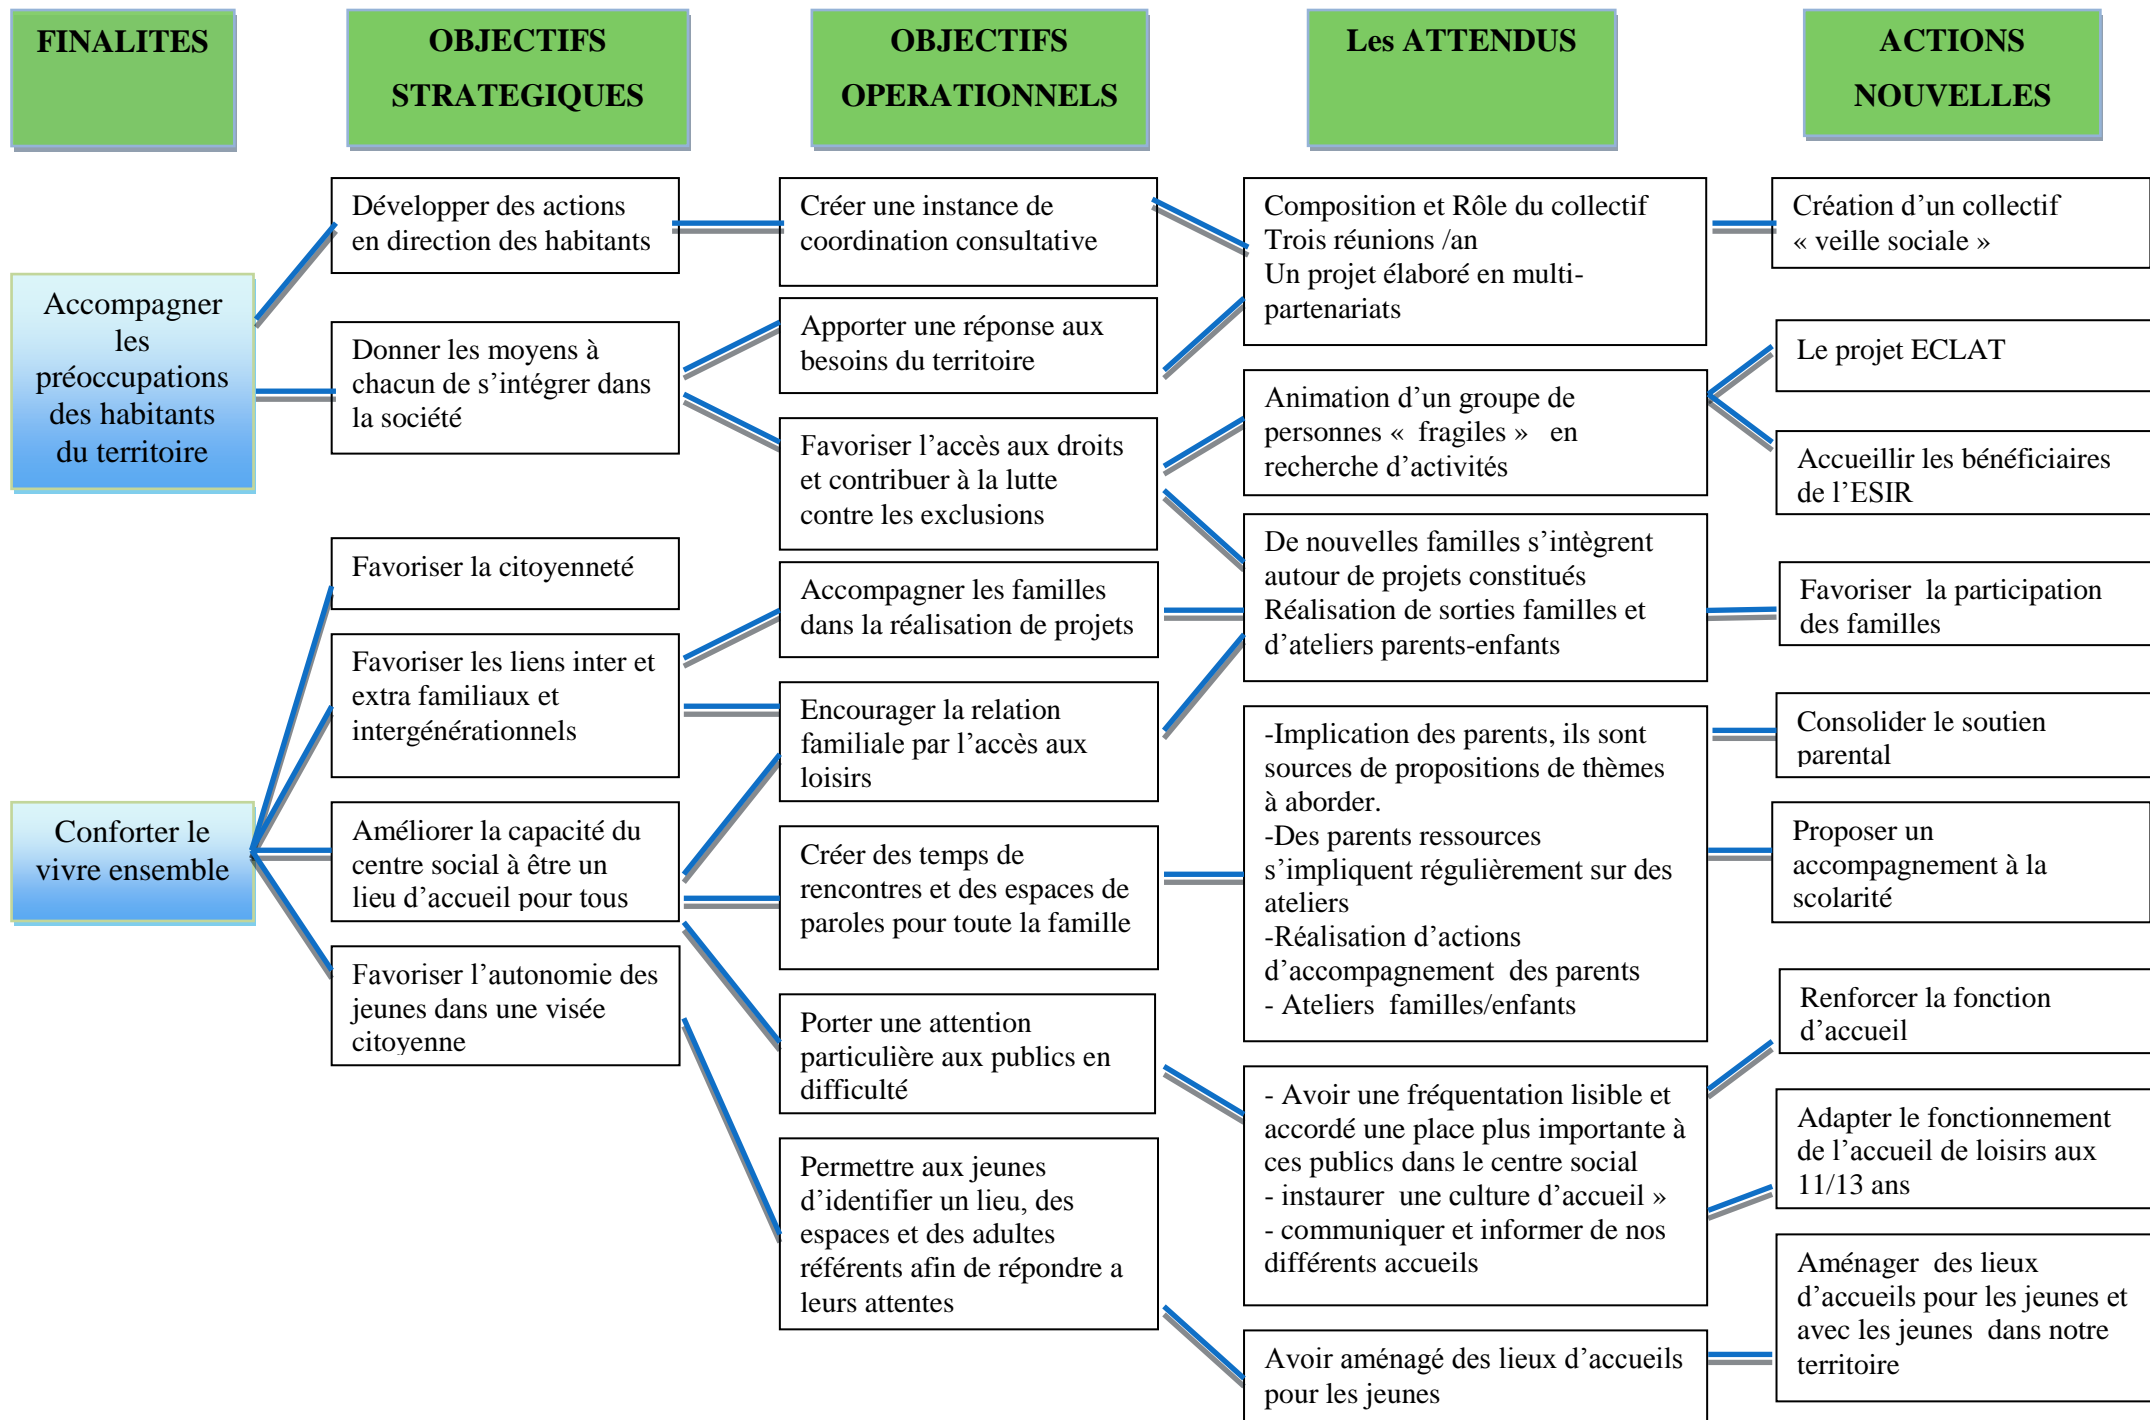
FINALITES

OBJECTIFS STRATEGIQUES

OBJECTIFS OPERATIONNELS

Les ATTENDUS

ACTIONS NOUVELLES

Accompagner les préoccupations des habitants du territoire

Conforter le vivre ensemble

Développer des actions en direction des habitants

Donner les moyens à chacun de s'intégrer dans la société

Favoriser la citoyenneté

Favoriser les liens inter et extra familiaux et intergénérationnels

Améliorer la capacité du centre social à être un lieu d'accueil pour tous

Favoriser l'autonomie des jeunes dans une visée citoyenne

Créer une instance de coordination consultative

Apporter une réponse aux besoins du territoire

Favoriser l'accès aux droits et contribuer à la lutte contre les exclusions

Accompagner les familles dans la réalisation de projets

Encourager la relation familiale par l'accès aux loisirs

Créer des temps de rencontres et des espaces de paroles pour toute la famille

Porter une attention particulière aux publics en difficulté

Permettre aux jeunes d'identifier un lieu, des espaces et des adultes référents afin de répondre a leurs attentes

Composition et Rôle du collectif
Trois réunions /an
Un projet élaboré en multi-partenariats

Animation d'un groupe de personnes « fragiles » en recherche d'activités

De nouvelles familles s'intègrent autour de projets constitués
Réalisation de sorties familles et d'ateliers parents-enfants

-Implication des parents, ils sont sources de propositions de thèmes à aborder.
-Des parents ressources s'impliquent régulièrement sur des ateliers
-Réalisation d'actions d'accompagnement des parents
- Ateliers familles/enfants

- Avoir une fréquentation lisible et accordé une place plus importante à ces publics dans le centre social
- instaurer une culture d'accueil »
- communiquer et informer de nos différents accueils

Avoir aménagé des lieux d'accueils pour les jeunes

Création d'un collectif « veille sociale »

Le projet ECLAT

Accueillir les bénéficiaires de l'ESIR

Favoriser la participation des familles

Consolider le soutien parental

Proposer un accompagnement à la scolarité

Renforcer la fonction d'accueil

Adapter le fonctionnement de l'accueil de loisirs aux 11/13 ans

Aménager des lieux d'accueils pour les jeunes et avec les jeunes dans notre territoire